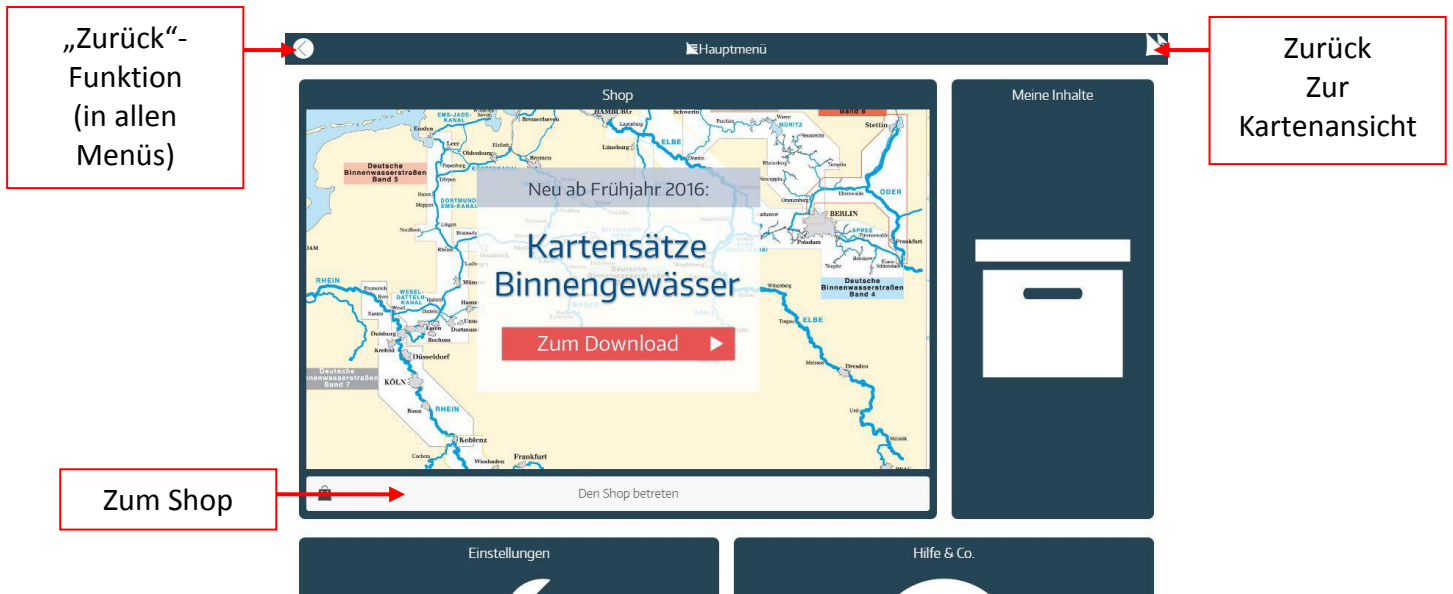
„Zurück“-Funktion (in allen Menüs)

Hauptmenü

Zurück Zur Kartenansicht

Shop

Meine Inhalte

Neu ab Frühjahr 2016:

Kartensätze Binnengewässer

Zum Download

Deutsche Binnenwasserstraßen Band 5

Deutsche Binnenwasserstraßen Band 4

Deutsche Binnenwasserstraßen Band 7

Band 6

HAMBURG

Schwerin

Stettin

BERLIN

Potsdam

Frankfurt

ODER

ELBE

RHEIN

Düsseldorf

KÖLN

Koblenz

Frankfurt

Dresden

Emden

Leer

Oldenburg

Bremen

Lüneburg

Bochum

Essen

Dortmund

Zum Shop

Den Shop betreten

Einstellungen

Hilfe & Co.